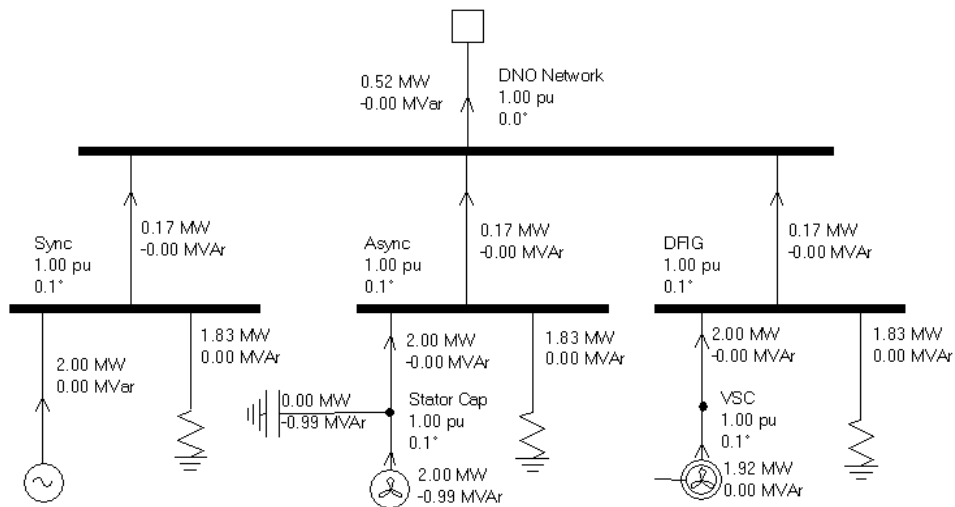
0.52 MW
-0.00 MVAr

DNO Network
1.00 pu
0.0°

Sync
1.00 pu
0.1°

0.17 MW
-0.00 MVAr

Async
1.00 pu
0.1°

0.17 MW
-0.00 MVAr

DFIG
1.00 pu
0.1°

0.17 MW
-0.00 MVAr

2.00 MW
0.00 MVAr

1.83 MW
0.00 MVAr

0.00 MW
-0.99 MVAr

2.00 MW
-0.00 MVAr

Stator Cap
1.00 pu
0.1°

2.00 MW
-0.99 MVAr

1.83 MW
0.00 MVAr

2.00 MW
-0.00 MVAr

VSC
1.00 pu
0.1°

1.92 MW
0.00 MVAr

1.83 MW
0.00 MVAr